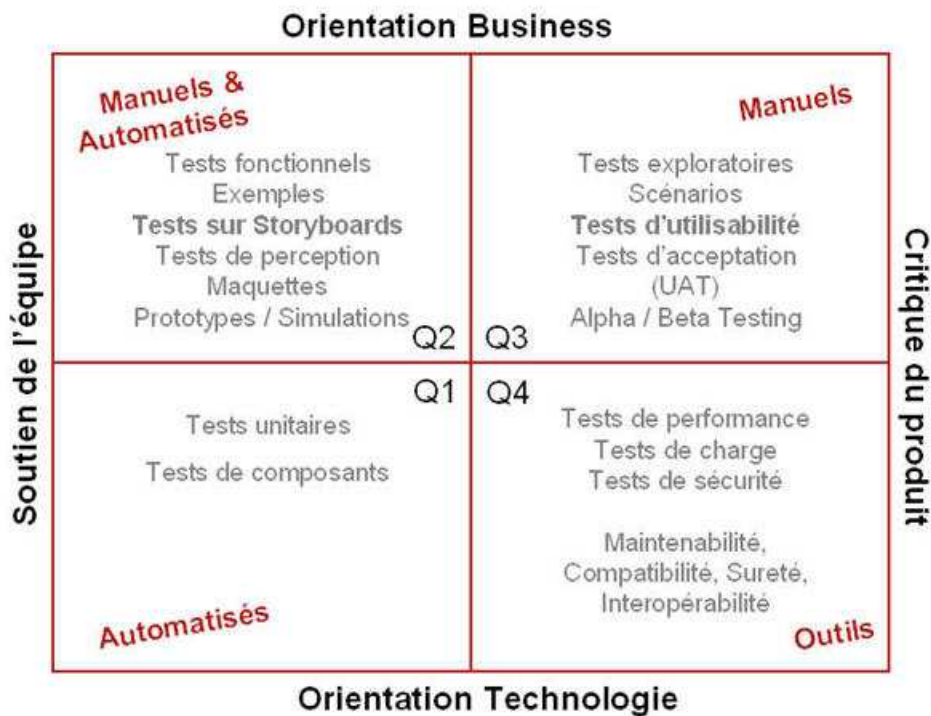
Orientation Business

Manuels & Automatisés

Tests fonctionnels
Exemples
Tests sur Storyboards
Tests de perception
Maquettes
Prototypes / Simulations

Q2

Q3

Manuels

Tests exploratoires
Scénarios
Tests d'utilisabilité
Tests d'acceptation (UAT)
Alpha / Beta Testing

Soutien de l'équipe

Critique du produit

Q1

Tests unitaires
Tests de composants

Automatisés

Q4

Tests de performance
Tests de charge
Tests de sécurité

Maintenabilité, Compatibilité, Sureté, Interopérabilité

Outils

Orientation Technologie